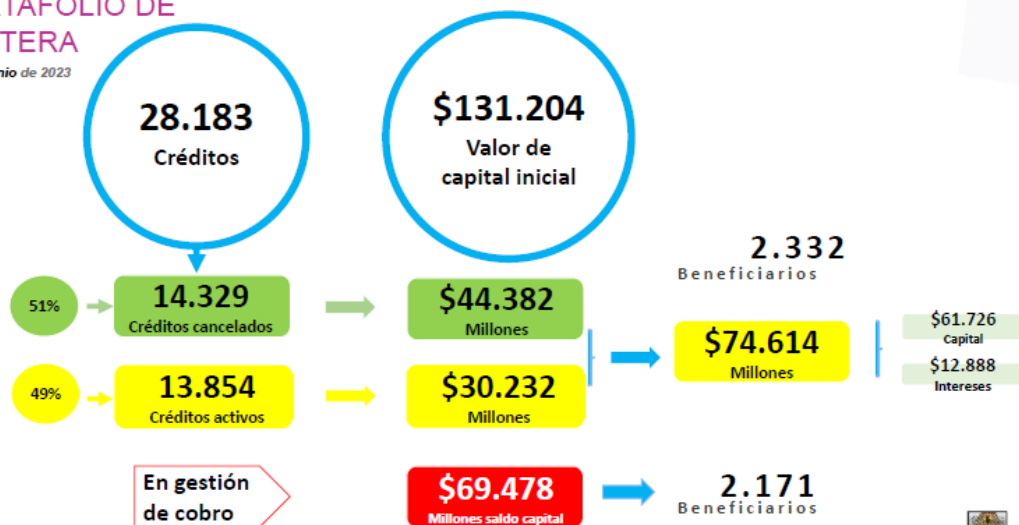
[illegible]TAFOLIO DE
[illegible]TERA
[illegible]nio de 2023

28.183
Créditos

$131.204
Valor de capital inicial

2.332
Beneficiarios

51%

14.329
Créditos cancelados

$44.382
Millones

$74.614
Millones

$61.726
Capital

$12.888
Intereses

49%

13.854
Créditos activos

$30.232
Millones

En gestión de cobro

$69.478
Millones saldo capital

2.171
Beneficiarios